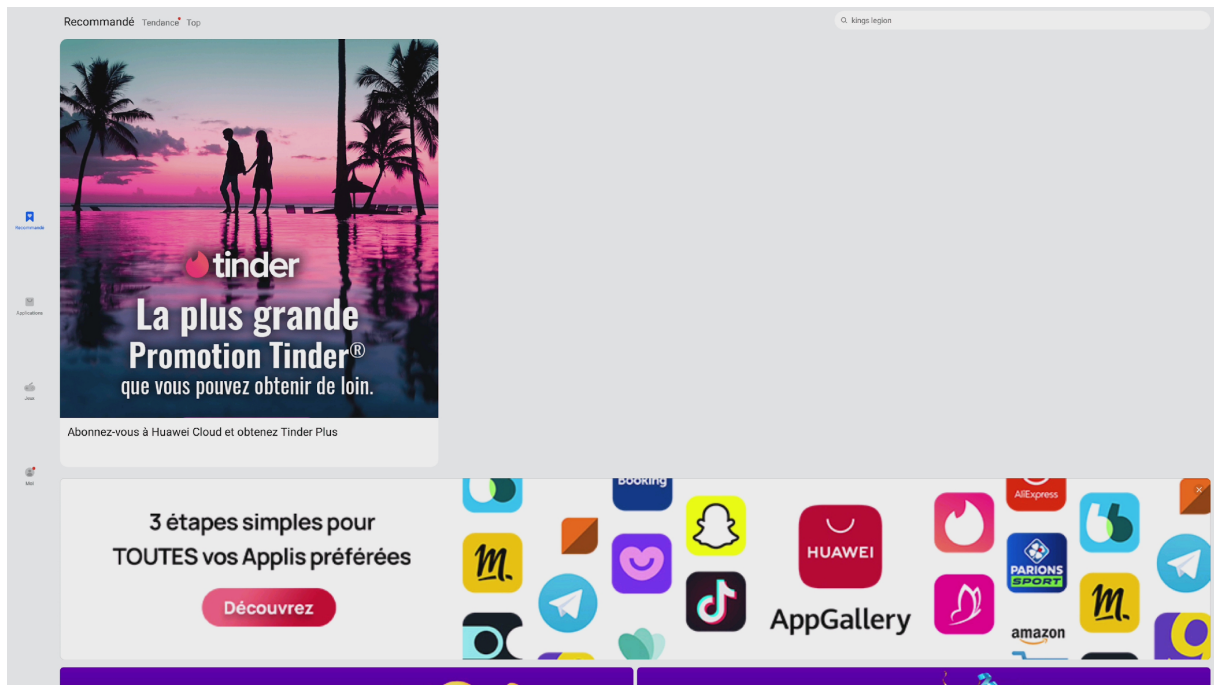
Recommandé Tendance Top

kings legion

Recommandé

Applications

Jeux

Moi

tinder

La plus grande Promotion Tinder®
que vous pouvez obtenir de loin.

Abonnez-vous à Huawei Cloud et obtenez Tinder Plus

3 étapes simples pour TOUTES vos Applis préférées

Découvrez

Booking

AliExpress

HUAWEI

AppGallery

PARIONS SPORT

amazon